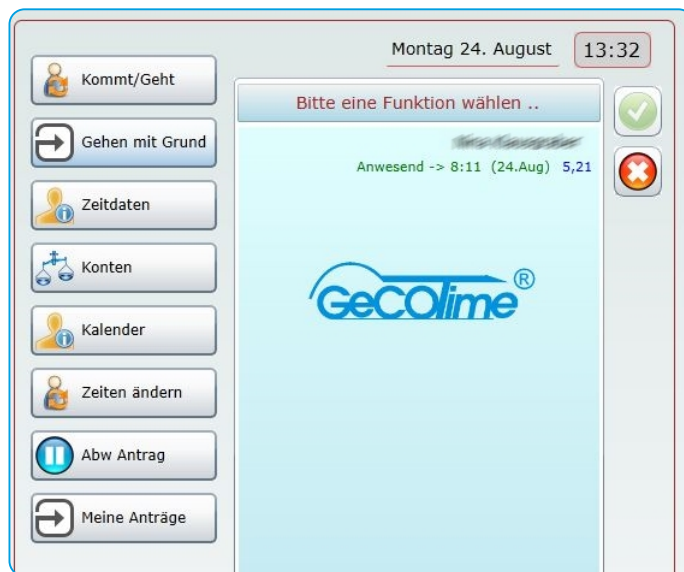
Montag 24. August

13:32

Kommt/Geht

Gehen mit Grund

Zeitdaten

Konten

Kalender

Zeiten ändern

Abw Antrag

Meine Anträge

Bitte eine Funktion wählen ..

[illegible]

Anwesend -> 8:11 (24.Aug) 5,21

GeCOTime®